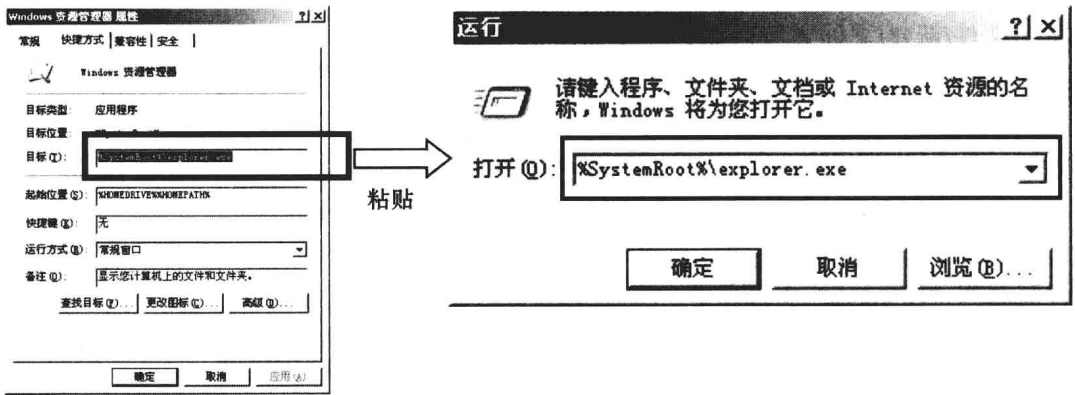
Windows 资源管理器 属性 ? X

常规 快捷方式 兼容性 安全

Windows 资源管理器

目标类型: 应用程序

目标位置: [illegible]

目标(T): %SystemRoot%\explorer.exe

起始位置(S): %HOMEDRIVE%%HOMEPATH%

快捷键(K): 无

运行方式(R): 常规窗口

备注(O): 显示您计算机上的文件和文件夹。

查找目标(F)... 更改图标(C)... 高级(D)...

确定 取消 应用(A)

粘贴

运行 ? X

请键入程序、文件夹、文档或 Internet 资源的名称，Windows 将为您打开它。

打开(O): %SystemRoot%\explorer.exe

确定 取消 浏览(B)...